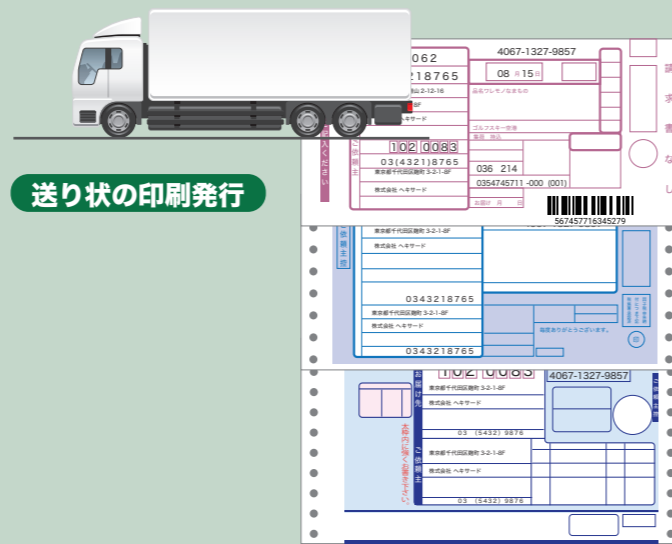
送り状の印刷発行

062
218765
4067-1327-9857
08 月 15 日
東京都千代田区麹町 2-12-16
8F
ヘキサード
102 0083
03(4321)8765
東京都千代田区麹町 3-2-1-8F
株式会社 ヘキサード
036 214
0354745711 -000 (001)
5674577163452​79
東京都千代田区麹町 3-2-1-8F
株式会社 ヘキサード
0343218765
東京都千代田区麹町 3-2-1-8F
株式会社 ヘキサード
0343218765
102 0083
4067-1327-9857
東京都千代田区麹町 3-2-1-8F
株式会社 ヘキサード
03 (5432) 9876
東京都千代田区麹町 3-2-1-8F
株式会社 ヘキサード
03 (5432) 9876
ご依頼主
お届け先